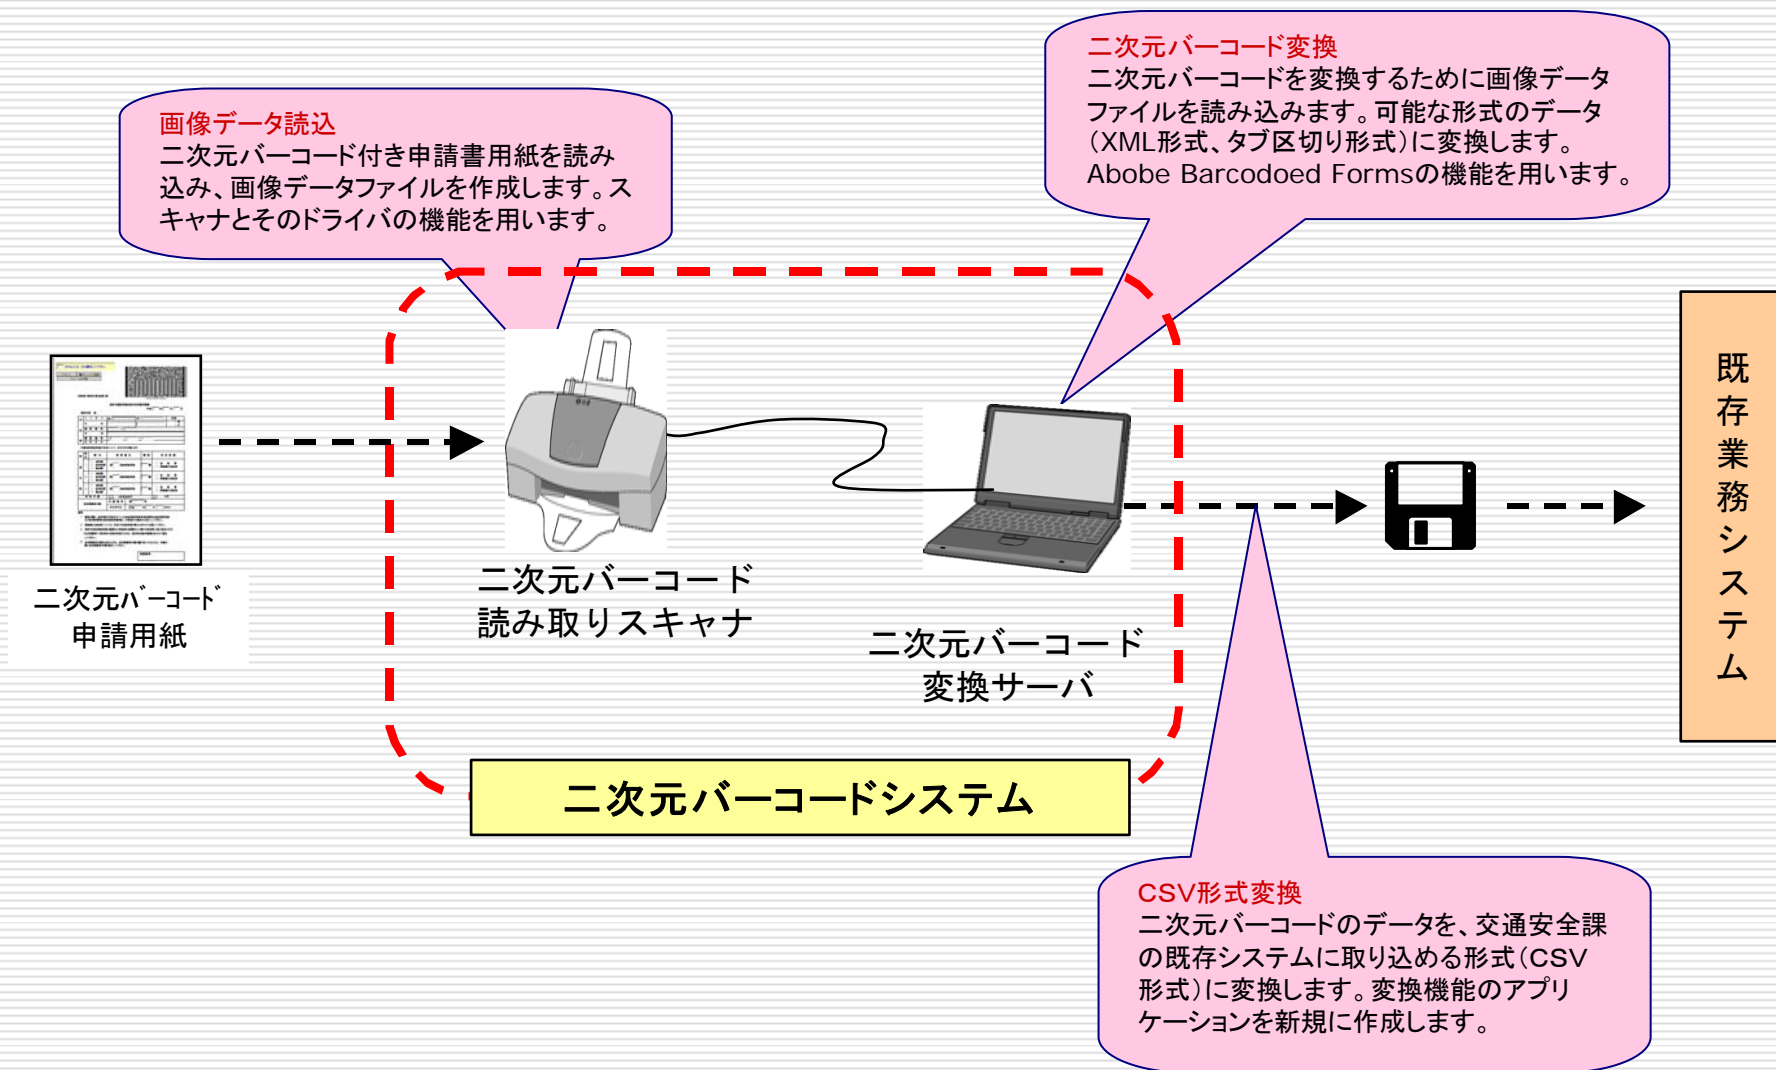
画像データ読込
二次元バーコード付き申請書用紙を読み込み、画像データファイルを作成します。スキャナとそのドライバの機能を用います。

二次元バーコード変換
二次元バーコードを変換するために画像データファイルを読み込みます。可能な形式のデータ(XML形式、タブ区切り形式)に変換します。
Abobe Barcodoed Formsの機能を用います。

二次元ﾊﾞｰｺｰﾄﾞ
申請用紙

二次元バーコード
読み取りスキャナ

二次元バーコード
変換サーバ

既存業務システム

二次元バーコードシステム

CSV形式変換
二次元バーコードのデータを、交通安全課の既存システムに取り込める形式(CSV形式)に変換します。変換機能のアプリケーションを新規に作成します。